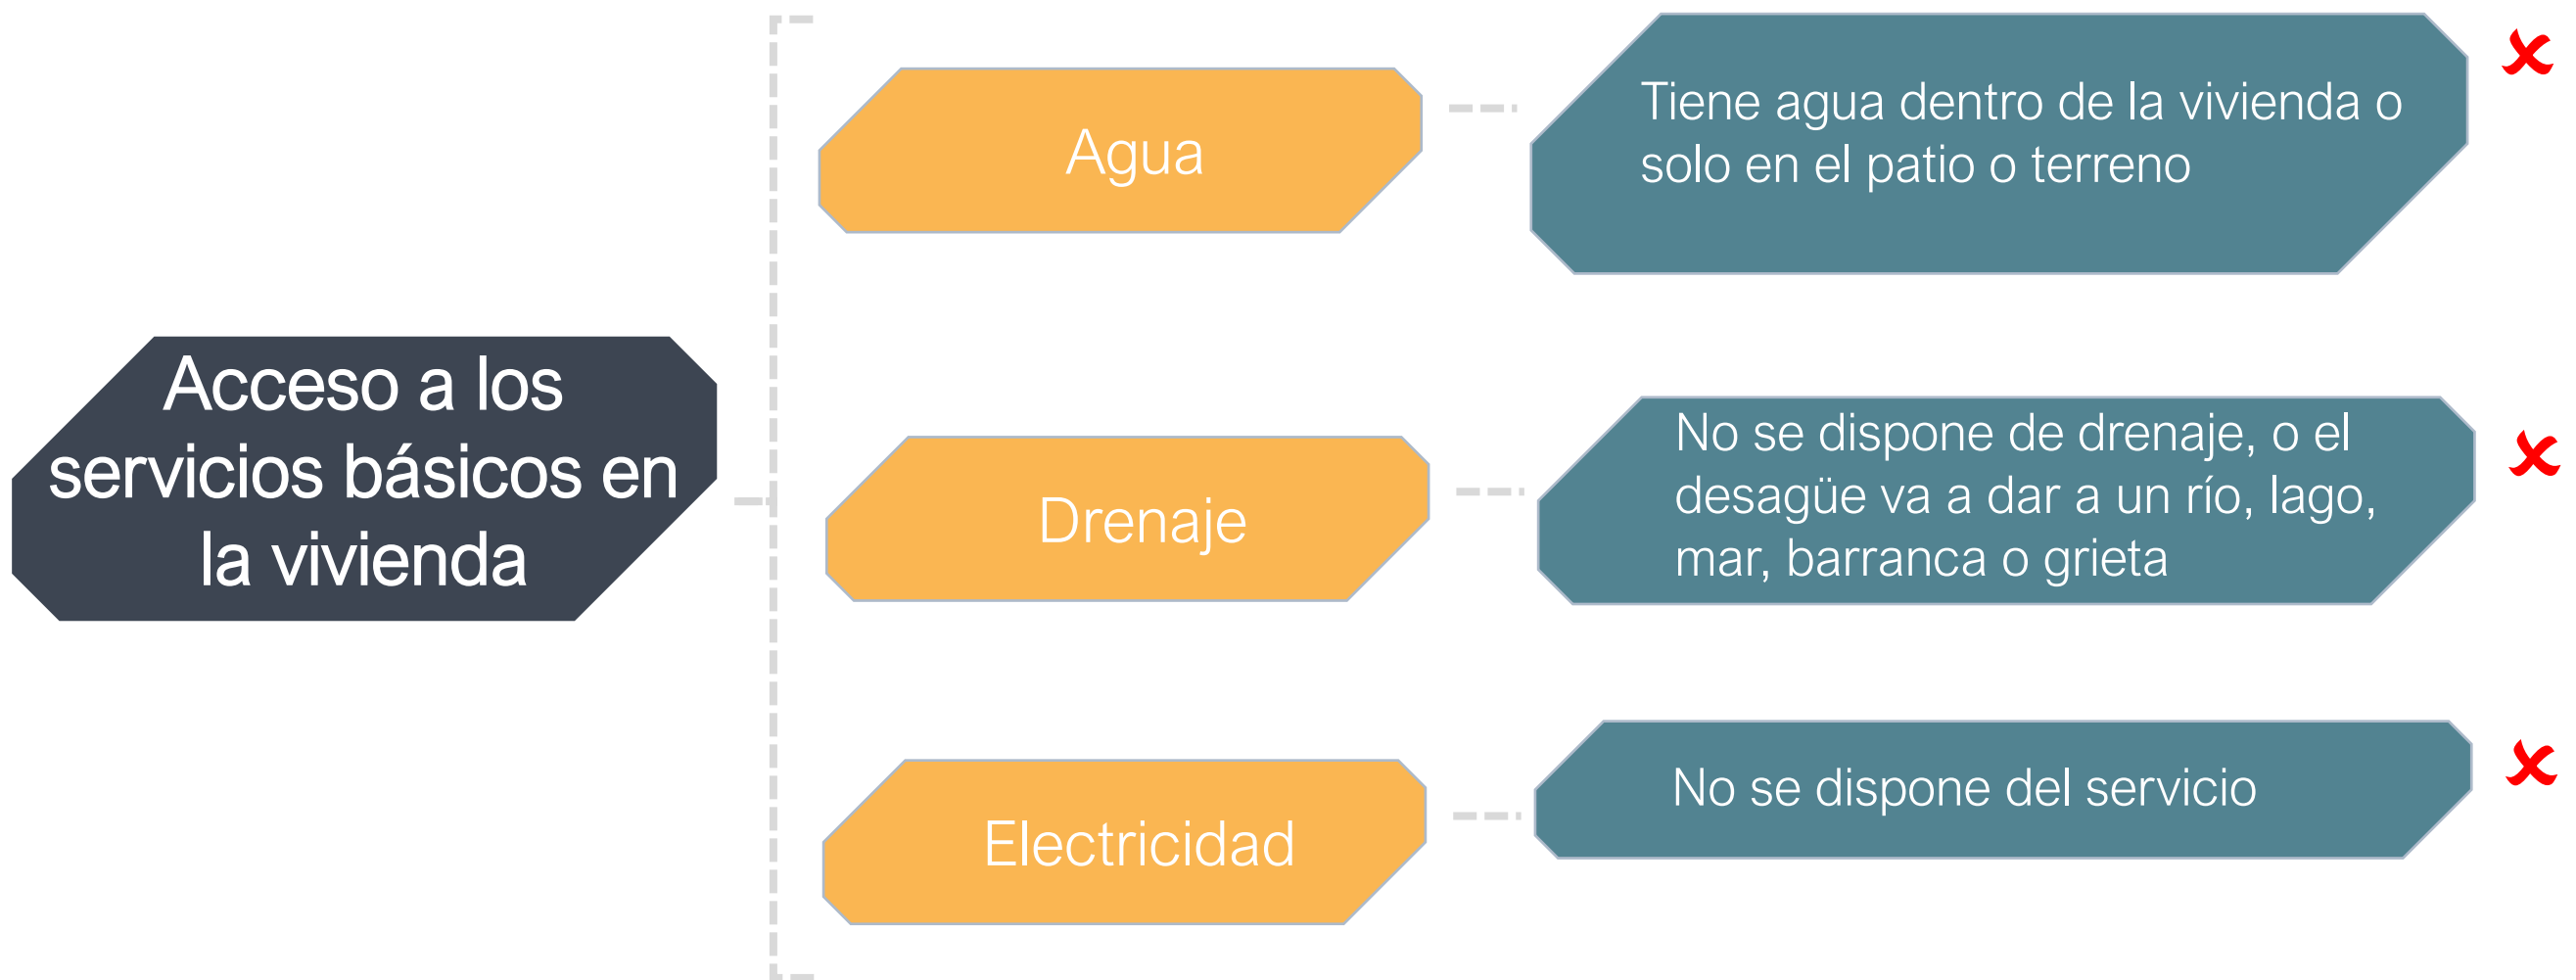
Acceso a los servicios básicos en la vivienda

Agua

Tiene agua dentro de la vivienda o solo en el patio o terreno

Drenaje

No se dispone de drenaje, o el desagüe va a dar a un río, lago, mar, barranca o grieta

Electricidad

No se dispone del servicio